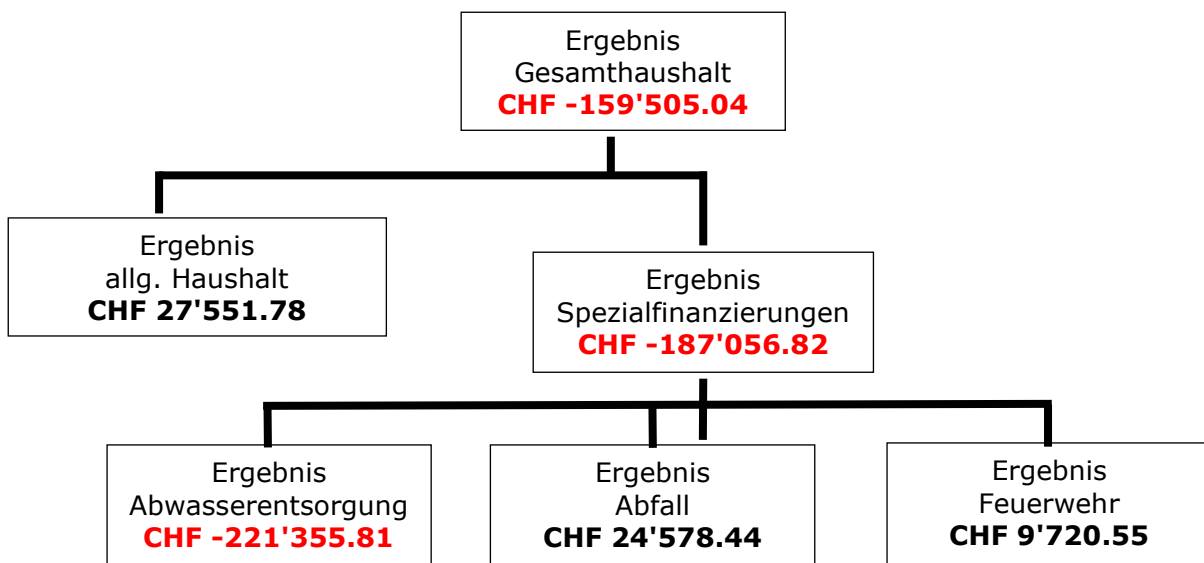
Ergebnis
Gesamthaushalt
CHF -159'505.04

Ergebnis
allg. Haushalt
CHF 27'551.78

Ergebnis
Spezialfinanzierungen
CHF -187'056.82

Ergebnis
Abwasserentsorgung
CHF -221'355.81

Ergebnis
Abfall
CHF 24'578.44

Ergebnis
Feuerwehr
CHF 9'720.55